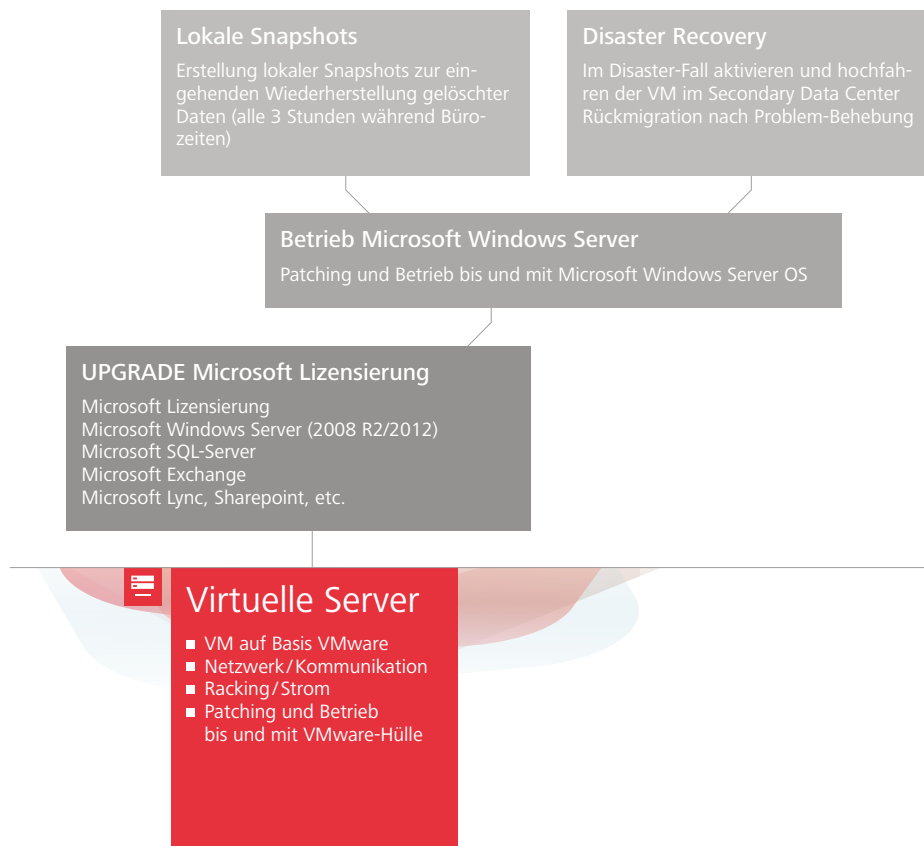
Lokale Snapshots

Erstellung lokaler Snapshots zur eingehenden Wiederherstellung gelöschter Daten (alle 3 Stunden während Bürozeiten)

Disaster Recovery

Im Disaster-Fall aktivieren und hochfahren der VM im Secondary Data Center Rückmigration nach Problem-Behebung

Betrieb Microsoft Windows Server

Patching und Betrieb bis und mit Microsoft Windows Server OS

UPGRADE Microsoft Lizensierung

Microsoft Lizensierung
Microsoft Windows Server (2008 R2/2012)
Microsoft SQL-Server
Microsoft Exchange
Microsoft Lync, Sharepoint, etc.

Virtuelle Server

- VM auf Basis VMware
- Netzwerk/Kommunikation
- Racking/Strom
- Patching und Betrieb bis und mit VMware-Hülle